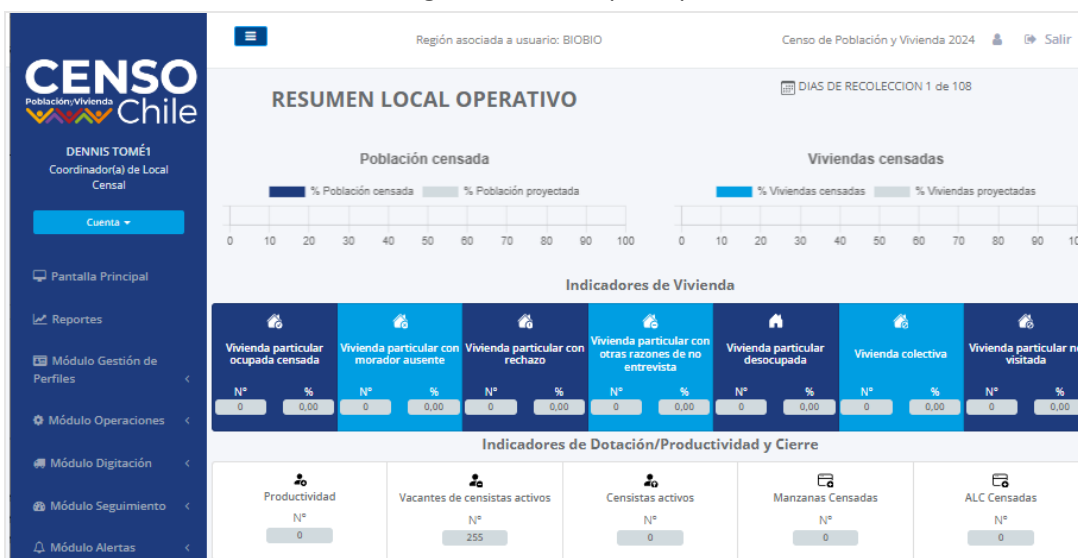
Región asociada a usuario: BIOBIO

Censo de Población y Vivienda 2024 Salir

CENSO Población y Vivienda Chile

DENNIS TOMÉ1
Coordinador(a) de Local Censal

Cuenta

Pantalla Principal

Reportes

Módulo Gestión de Perfiles

Módulo Operaciones

Módulo Digitación

Módulo Seguimiento

Módulo Alertas

RESUMEN LOCAL OPERATIVO

DIAS DE RECOLECCION 1 de 108

Población censada

% Población censada % Población proyectada

0 10 20 30 40 50 60 70 80 90 100

Viviendas censadas

% Viviendas censadas % Viviendas proyectadas

0 10 20 30 40 50 60 70 80 90 1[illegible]

Indicadores de Vivienda

| Vivienda particular ocupada censada | | Vivienda particular con morador ausente | | Vivienda particular con rechazo | | Vivienda particular con otras razones de no entrevista | | Vivienda particular desocupada | | Vivienda colectiva | | Vivienda particular n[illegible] visitada | |
|---|---|---|---|---|---|---|---|---|---|---|---|---|---|
| N° | % | N° | % | N° | % | N° | % | N° | % | N° | % | N° | % |
| 0 | 0,00 | 0 | 0,00 | 0 | 0,00 | 0 | 0,00 | 0 | 0,00 | 0 | 0,00 | 0 | 0,00 |

Indicadores de Dotación/Productividad y Cierre

| Productividad | Vacantes de censistas activos | Censistas activos | Manzanas Censadas | ALC Censadas |
|---|---|---|---|---|
| N° | N° | N° | N° | N° |
| 0 | 255 | 0 | 0 | 0 |